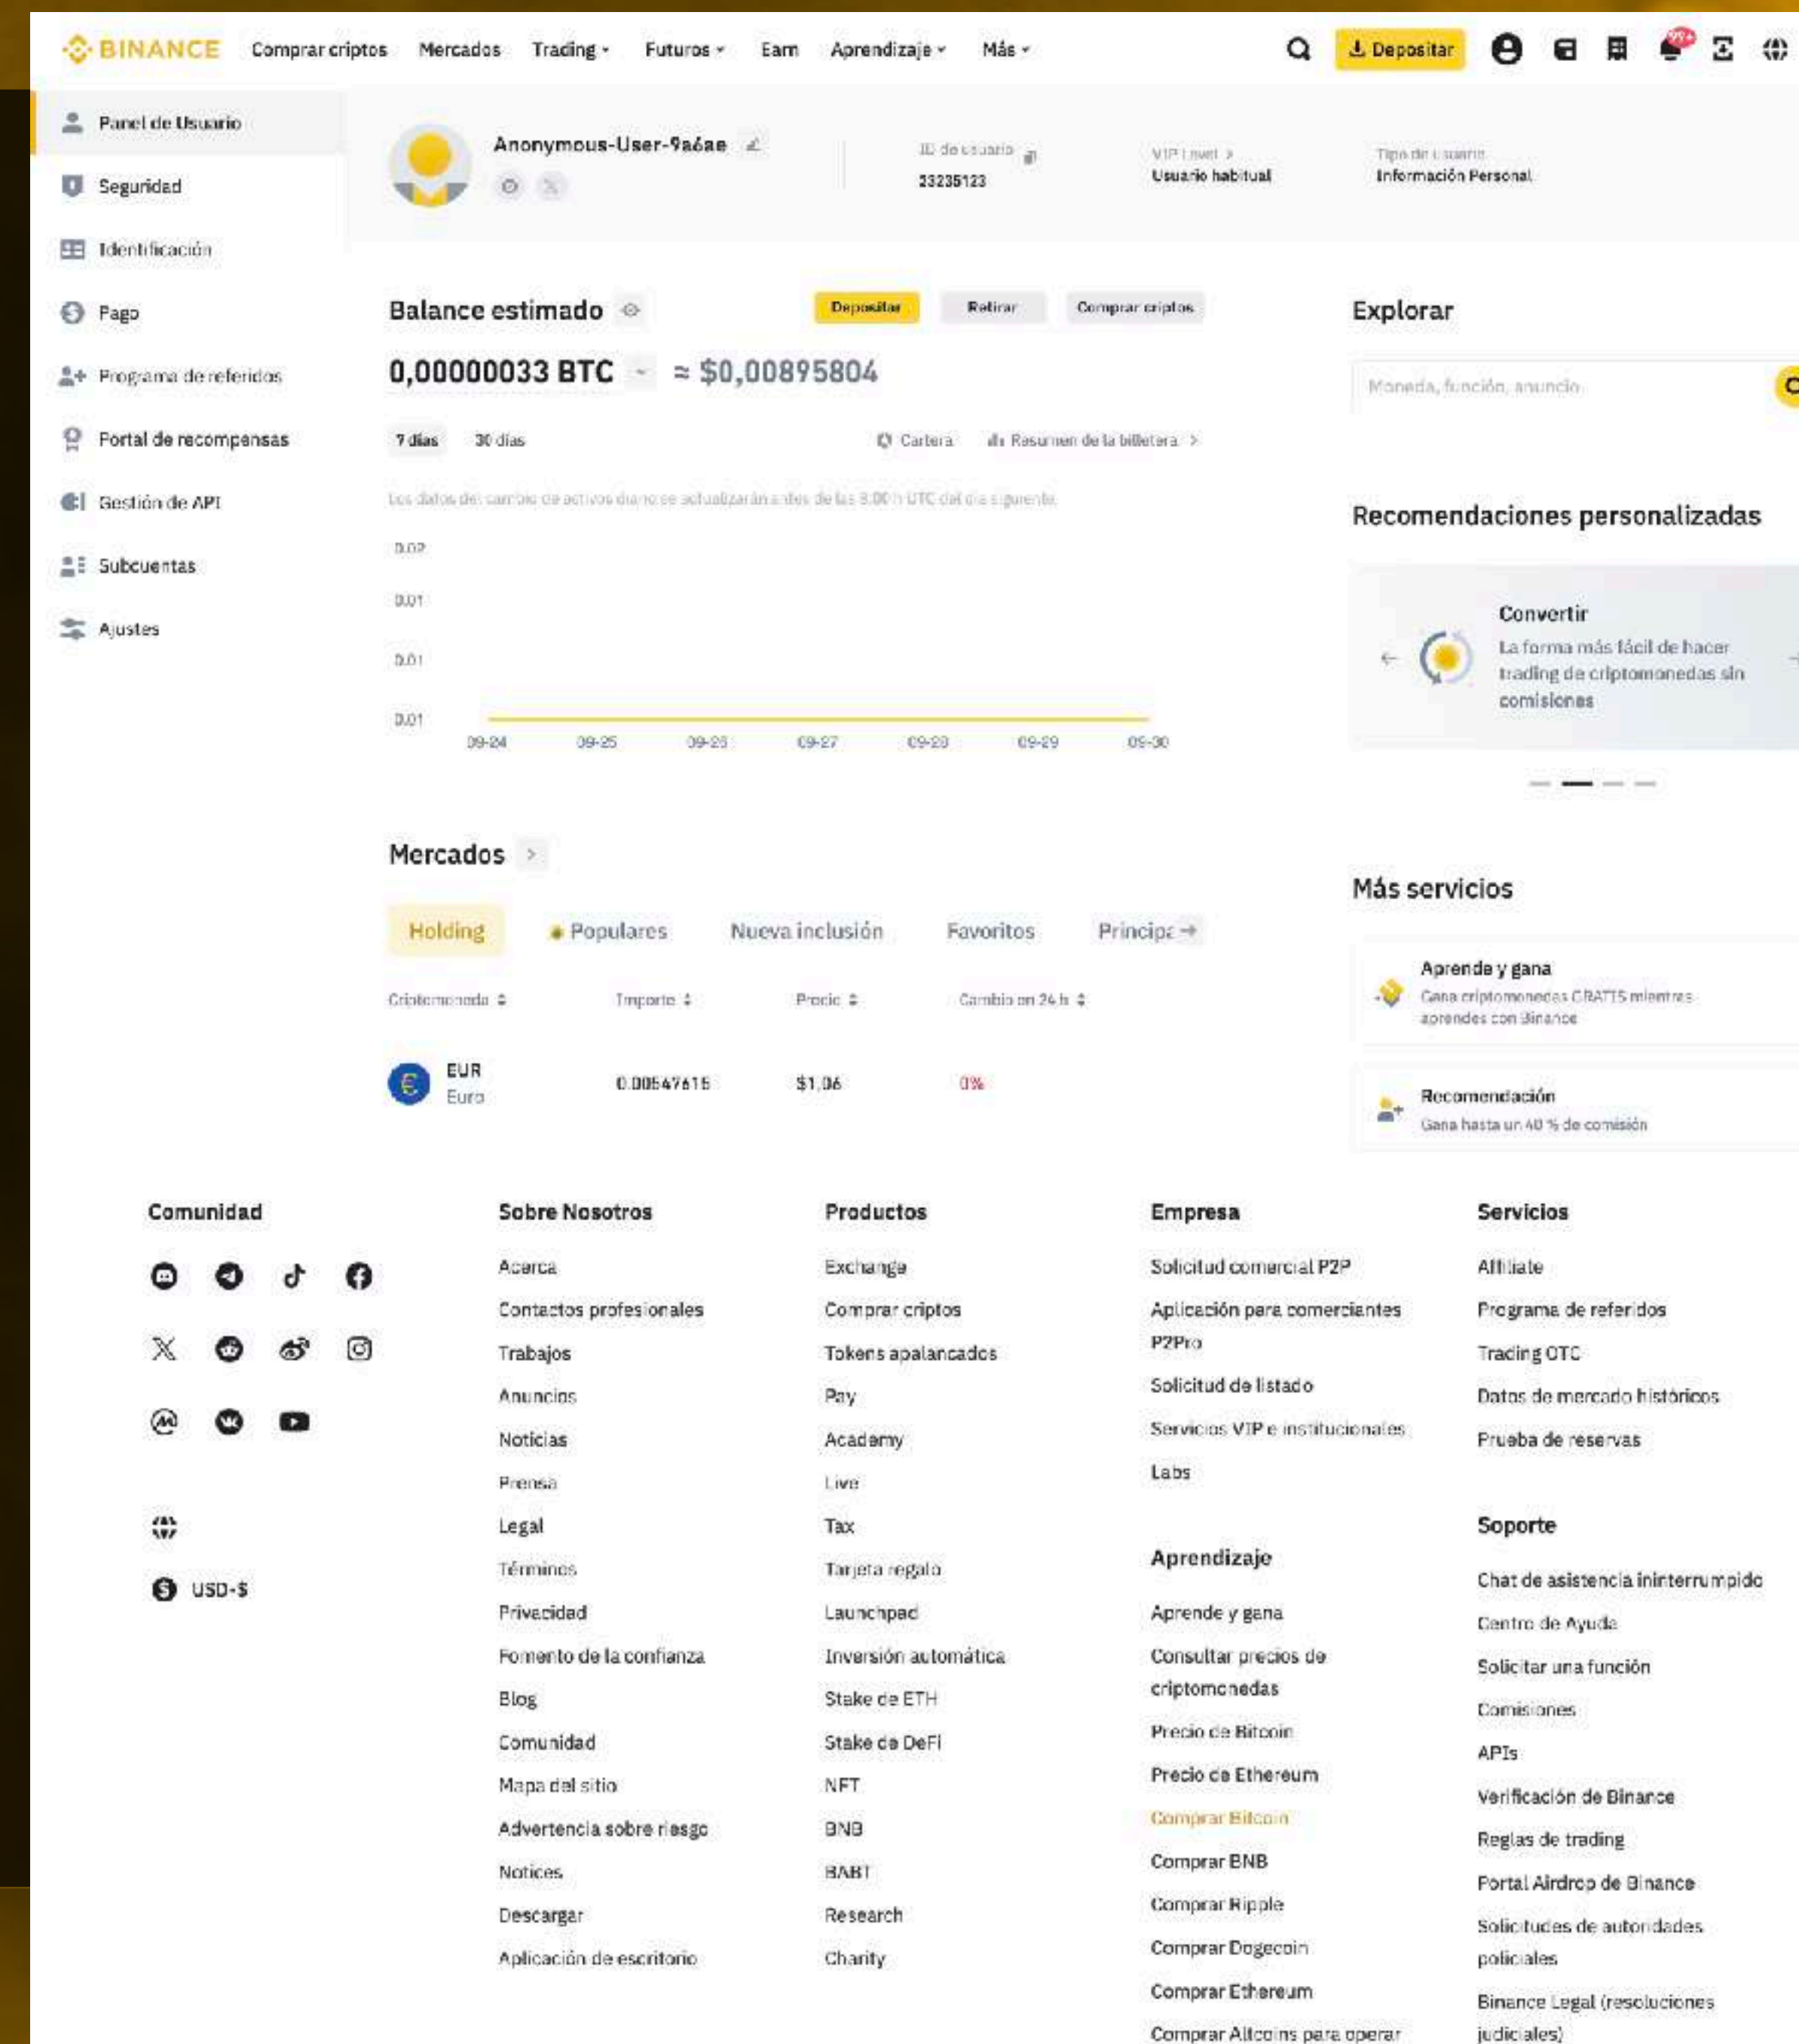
BINANCE Comprar criptos Mercados Trading Futuros Earn Aprendizaje Más

Depositar

99+

Panel de Usuario
Seguridad
Identificación
Pago
Programa de referidos
Portal de recompensas
Gestión de API
Subcuentas
Ajustes

Anonymous-User-9a6ae

ID de usuario
23235123

VIP Level
Usuario habitual

Tipo de usuario
Información Personal

Balance estimado

Depositar Retirar Comprar criptos

0,00000033 BTC ≈ $0,00895804

7 días 30 días

Cartera Resumen de la billetera

Los datos del cambio de activos diario se actualizarán antes de las 8:00 h UTC del día siguiente.

0.02
0.01
0.01
0.01

09-24 09-25 09-26 09-27 09-28 09-29 09-30

Explorar

Moneda, función, anuncio

Recomendaciones personalizadas

Convertir
La forma más fácil de hacer trading de criptomonedas sin comisiones

Mercados

Holding Populares Nueva inclusión Favoritos Principa

| Criptomoneda | Importe | Precio | Cambio en 24 h |
|---|---|---|---|
| EUR Euro | 0.00547615 | $1,06 | 0% |

Más servicios

Aprende y gana
Gana criptomonedas GRATIS mientras aprendes con Binance

Recomendación
Gana hasta un 40 % de comisión

Comunidad

USD-$

Sobre Nosotros
Acerca
Contactos profesionales
Trabajos
Anuncios
Noticias
Prensa
Legal
Términos
Privacidad
Fomento de la confianza
Blog
Comunidad
Mapa del sitio
Advertencia sobre riesgo
Notices
Descargar
Aplicación de escritorio

Productos
Exchange
Comprar criptos
Tokens apalancados
Pay
Academy
Live
Tax
Tarjeta regalo
Launchpad
Inversión automática
Stake de ETH
Stake de DeFi
NFT
BNB
BABT
Research
Charity

Empresa
Solicitud comercial P2P
Aplicación para comerciantes P2Pro
Solicitud de listado
Servicios VIP e institucionales
Labs

Aprendizaje
Aprende y gana
Consultar precios de criptomonedas
Precio de Bitcoin
Precio de Ethereum
Comprar Bitcoin
Comprar BNB
Comprar Ripple
Comprar Dogecoin
Comprar Ethereum
Comprar Altcoins para operar

Servicios
Affiliate
Programa de referidos
Trading OTC
Datos de mercado históricos
Prueba de reservas

Soporte
Chat de asistencia ininterrumpido
Centro de Ayuda
Solicitar una función
Comisiones
APIs
Verificación de Binance
Reglas de trading
Portal Airdrop de Binance
Solicitudes de autoridades policiales
Binance Legal (resoluciones judiciales)